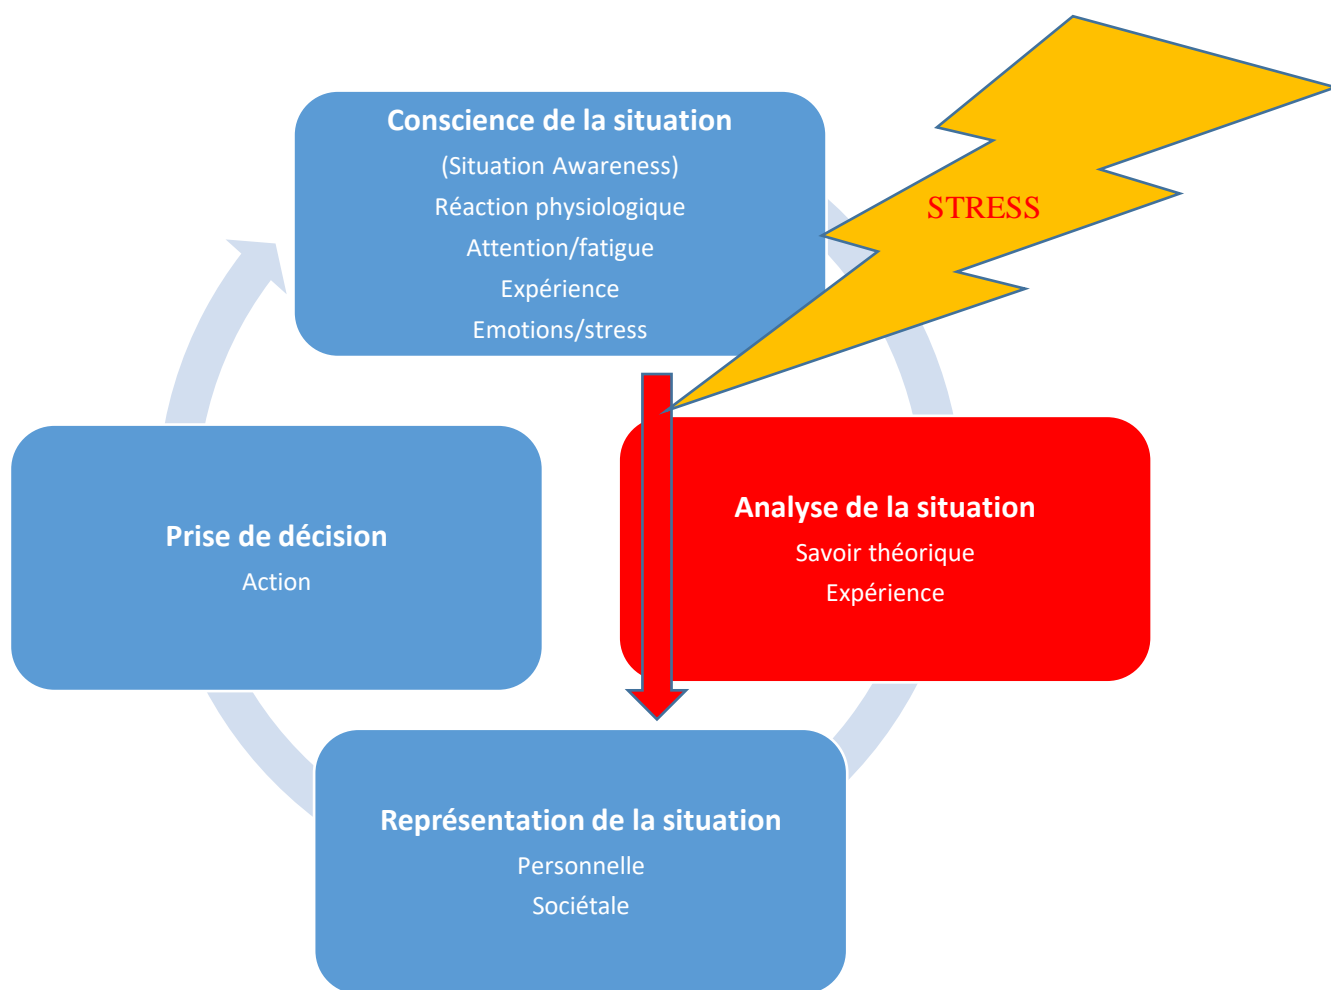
Conscience de la situation
(Situation Awareness)
Réaction physiologique
Attention/fatigue
Expérience
Emotions/stress

STRESS

Prise de décision
Action

Analyse de la situation
Savoir théorique
Expérience

Représentation de la situation
Personnelle
Sociétale